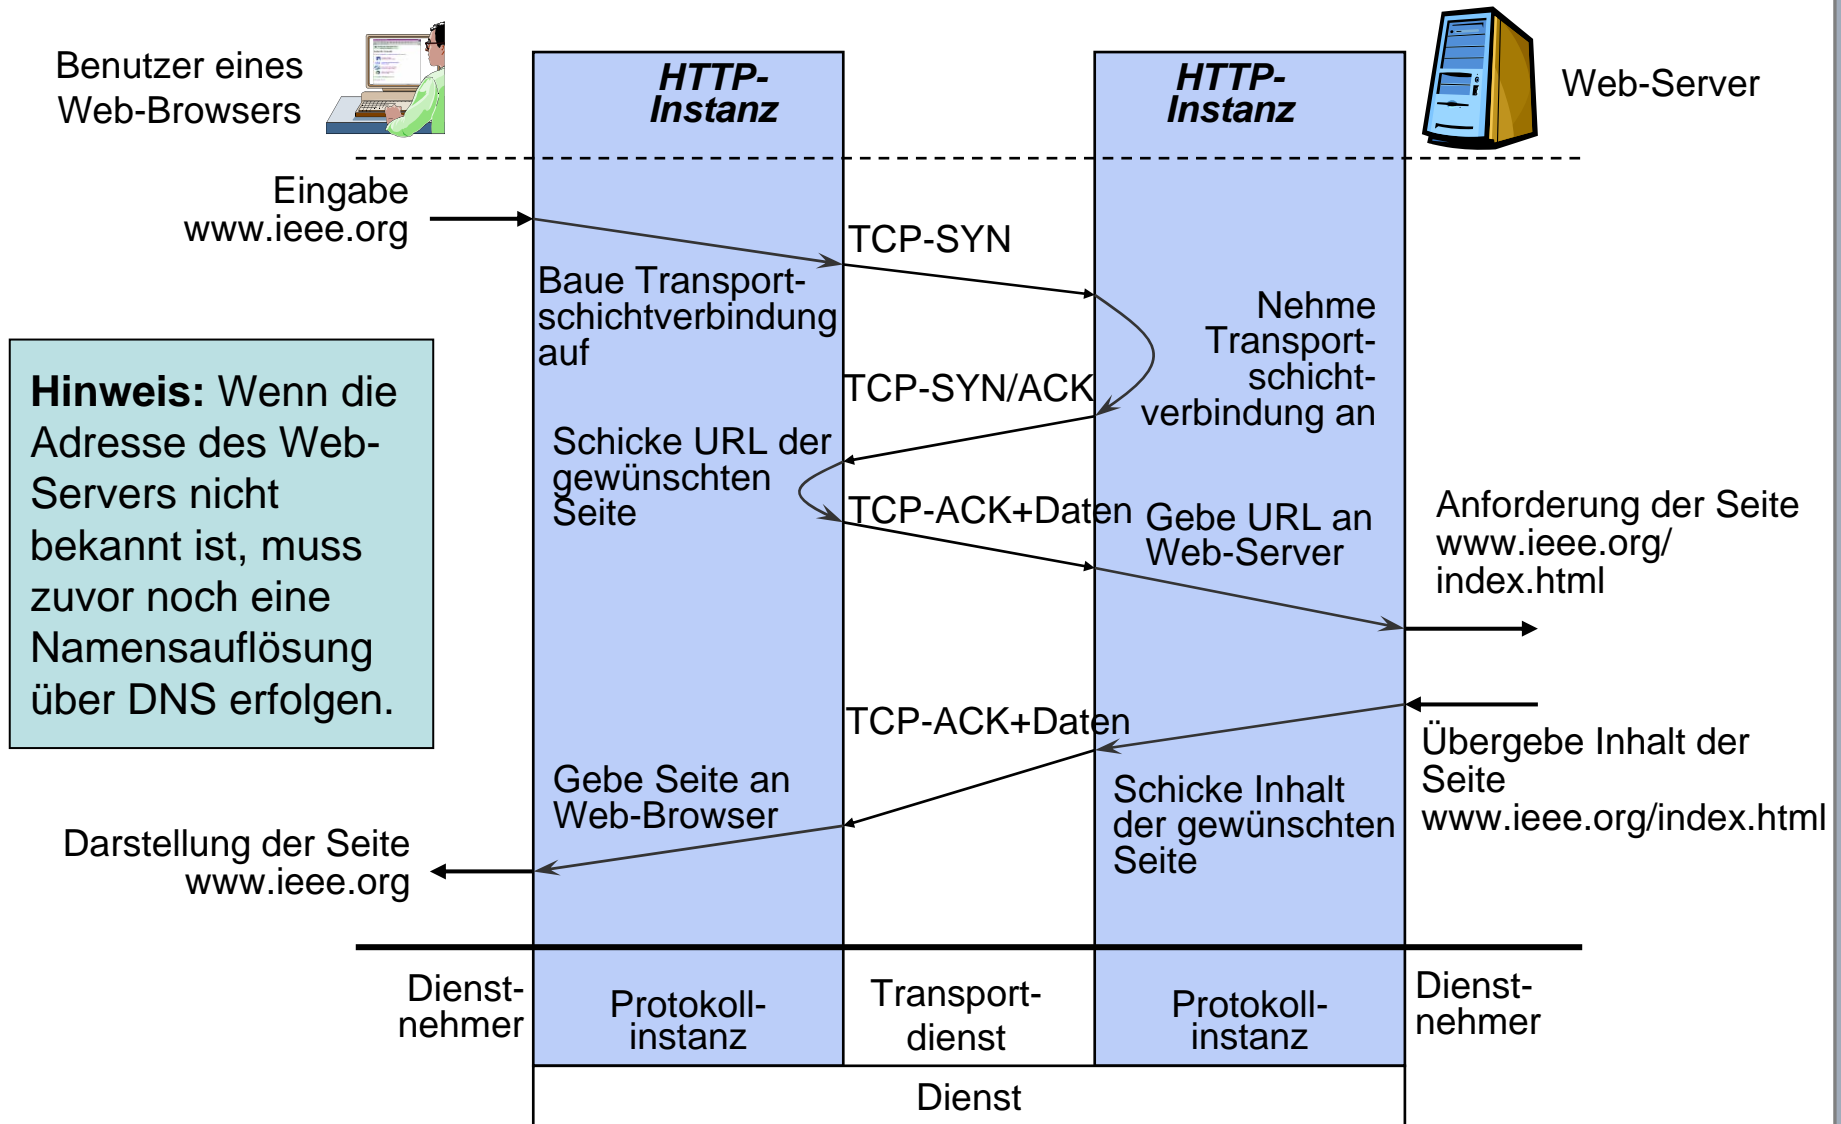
Benutzer eines Web-Browsers

HTTP-Instanz

HTTP-Instanz

Web-Server

Eingabe www.ieee.org

TCP-SYN

Baue Transportschichtverbindung auf

Nehme Transportschichtverbindung an

Hinweis: Wenn die Adresse des Web-Servers nicht bekannt ist, muss zuvor noch eine Namensauflösung über DNS erfolgen.

TCP-SYN/ACK

Schicke URL der gewünschten Seite

TCP-ACK+Daten

Gebe URL an Web-Server

Anforderung der Seite www.ieee.org/ index.html

TCP-ACK+Daten

Übergebe Inhalt der Seite www.ieee.org/index.html

Gebe Seite an Web-Browser

Schicke Inhalt der gewünschten Seite

Darstellung der Seite www.ieee.org

Dienstnehmer

Protokollinstanz

Transportdienst

Protokollinstanz

Dienstnehmer

Dienst